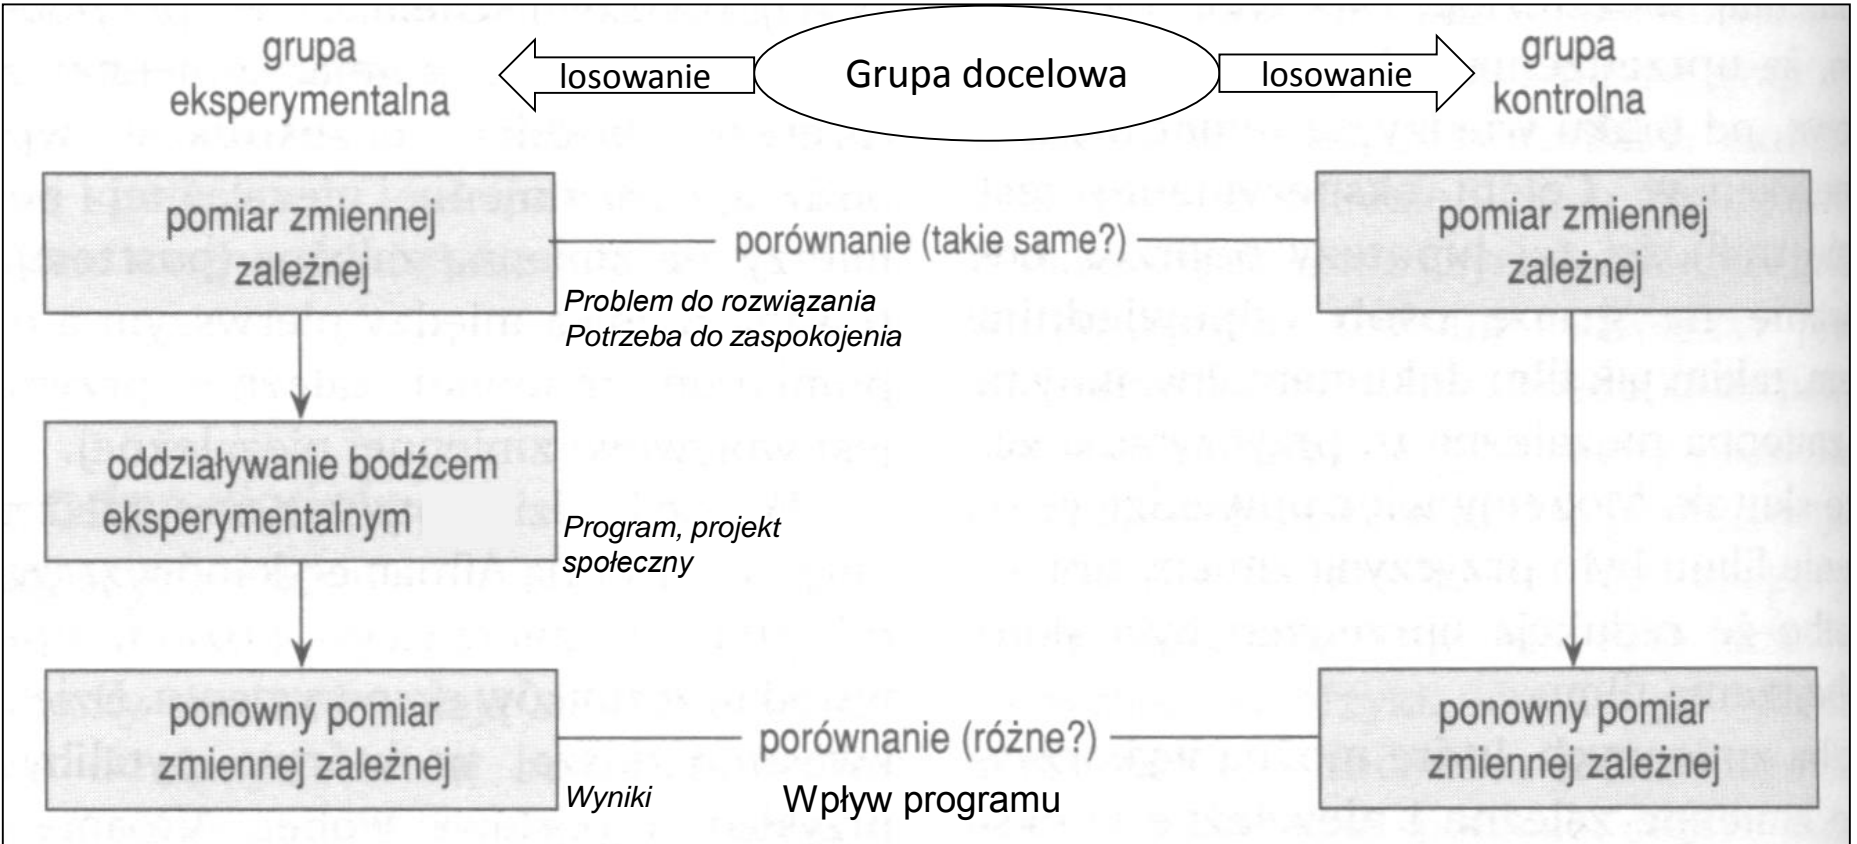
grupa eksperymentalna

losowanie

Grupa docelowa

losowanie

grupa kontrolna

pomiar zmiennej zależnej

porównanie (takie same?)

pomiar zmiennej zależnej

Problem do rozwiązania
Potrzeba do zaspokojenia

oddziaływanie bodźcem eksperymentalnym

Program, projekt społeczny

ponowny pomiar zmiennej zależnej

porównanie (różne?)

ponowny pomiar zmiennej zależnej

Wyniki

Wpływ programu